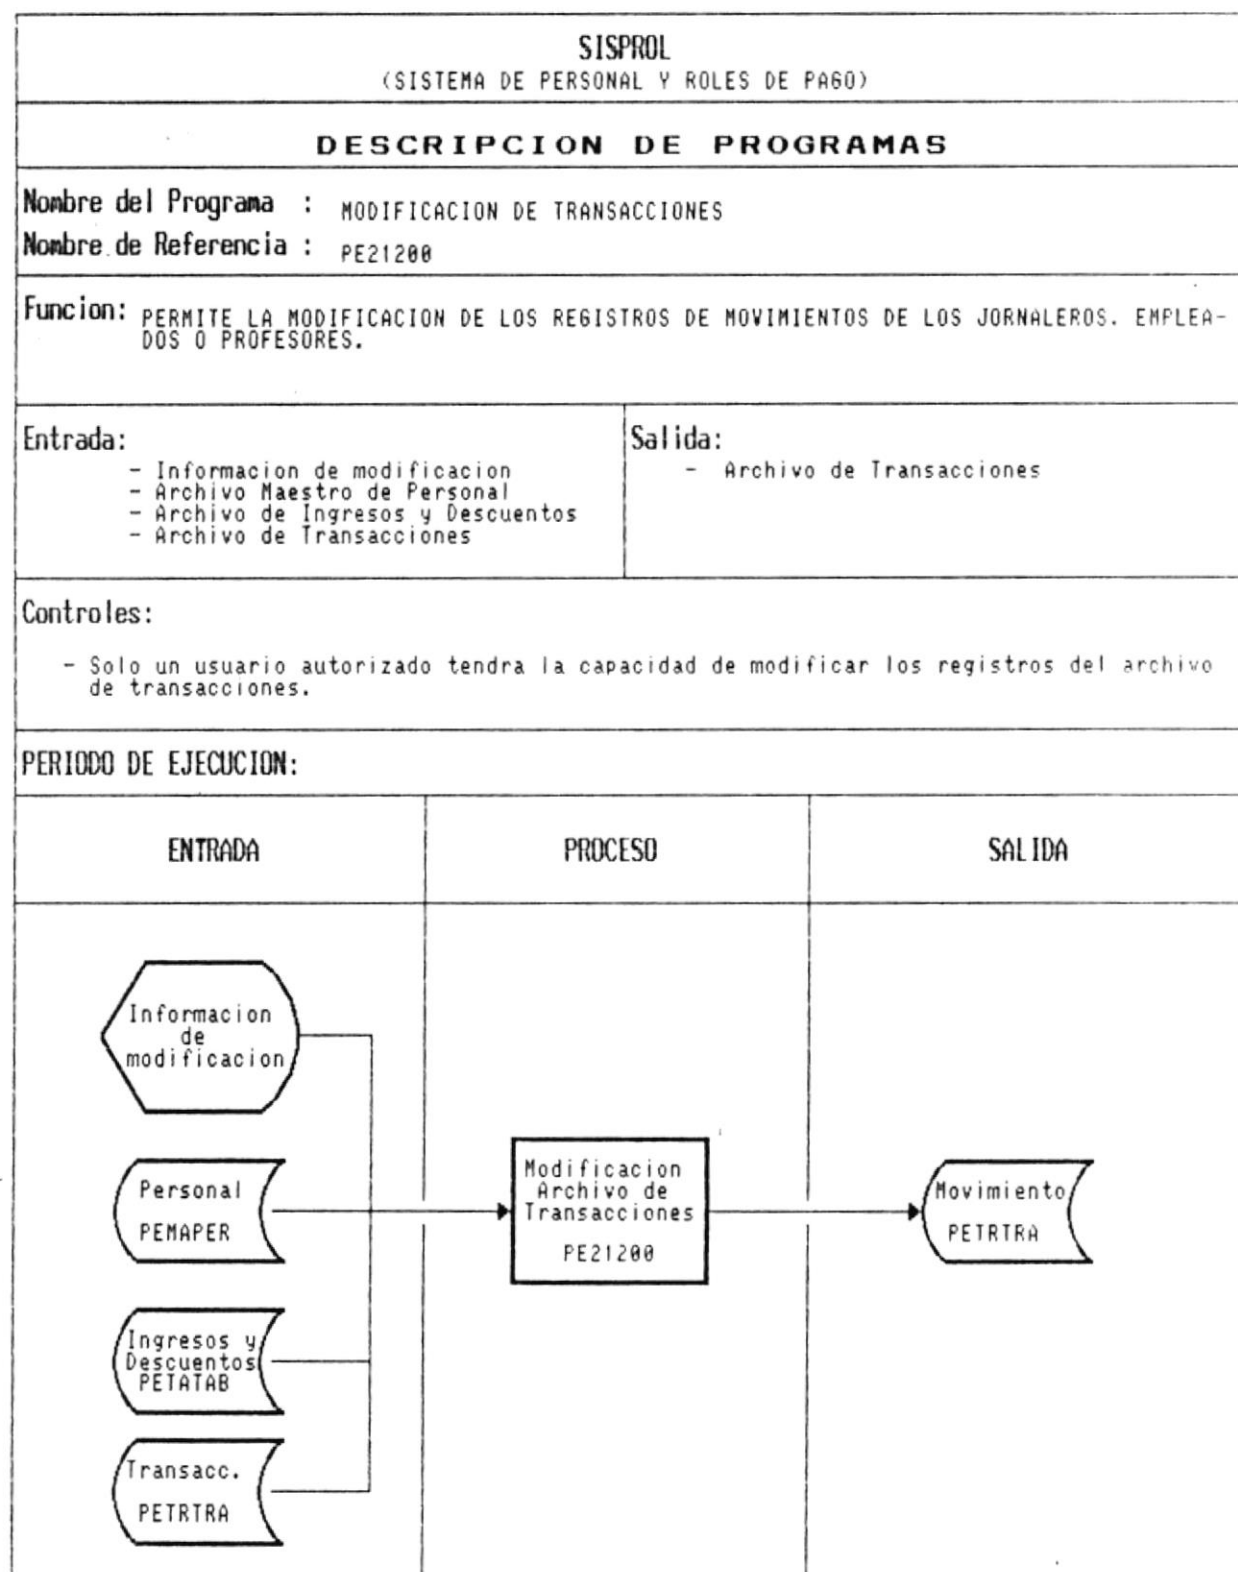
SISPROL
(SISTEMA DE PERSONAL Y ROLES DE PAGO)

DESCRIPCION DE PROGRAMAS

Nombre del Programa : MODIFICACION DE TRANSACCIONES
Nombre de Referencia : PE21200

Funcion: PERMITE LA MODIFICACION DE LOS REGISTROS DE MOVIMIENTOS DE LOS JORNALEROS. EMPLEADOS O PROFESORES.

Entrada:
- Informacion de modificacion
- Archivo Maestro de Personal
- Archivo de Ingresos y Descuentos
- Archivo de Transacciones

Salida:
- Archivo de Transacciones

Controles:

- Solo un usuario autorizado tendra la capacidad de modificar los registros del archivo de transacciones.

PERIODO DE EJECUCION:

ENTRADA

PROCESO

SALIDA

Informacion de modificacion

Personal
PEMAPER

Ingresos y Descuentos
PETATAB

Transacc.
PETRTRA

Modificacion Archivo de Transacciones
PE21200

Movimiento
PETRTRA